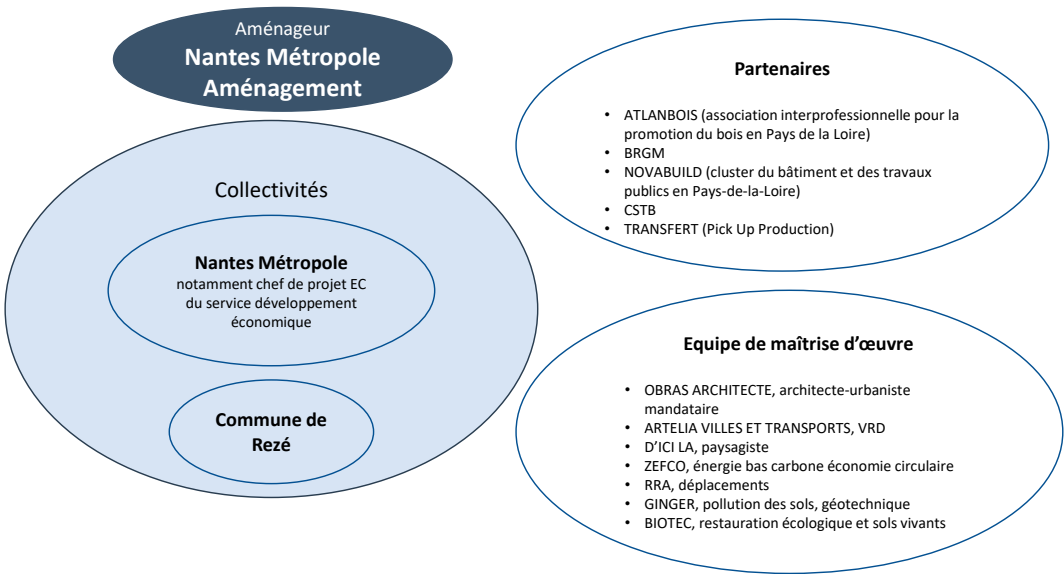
Aménageur
**Nantes Métropole Aménagement**

Collectivités

**Nantes Métropole**
notamment chef de projet EC du service développement économique

**Commune de Rezé**

**Partenaires**

- ATLANBOIS (association interprofessionnelle pour la promotion du bois en Pays de la Loire)
- BRGM
- NOVABUILD (cluster du bâtiment et des travaux publics en Pays-de-la-Loire)
- CSTB
- TRANSFERT (Pick Up Production)

**Equipe de maîtrise d'œuvre**

- OBRAS ARCHITECTE, architecte-urbaniste mandataire
- ARTELIA VILLES ET TRANSPORTS, VRD
- D'ICI LA, paysagiste
- ZEFCO, énergie bas carbone économie circulaire
- RRA, déplacements
- GINGER, pollution des sols, géotechnique
- BIOTEC, restauration écologique et sols vivants